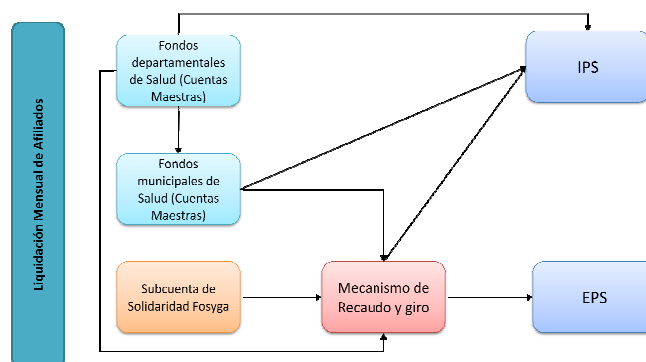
Liquidación Mensual de Afiliados

Fondos departamentales de Salud (Cuentas Maestras)

IPS

Fondos municipales de Salud (Cuentas Maestras)

Subcuenta de Solidaridad Fosyga

Mecanismo de Recaudo y giro

EPS